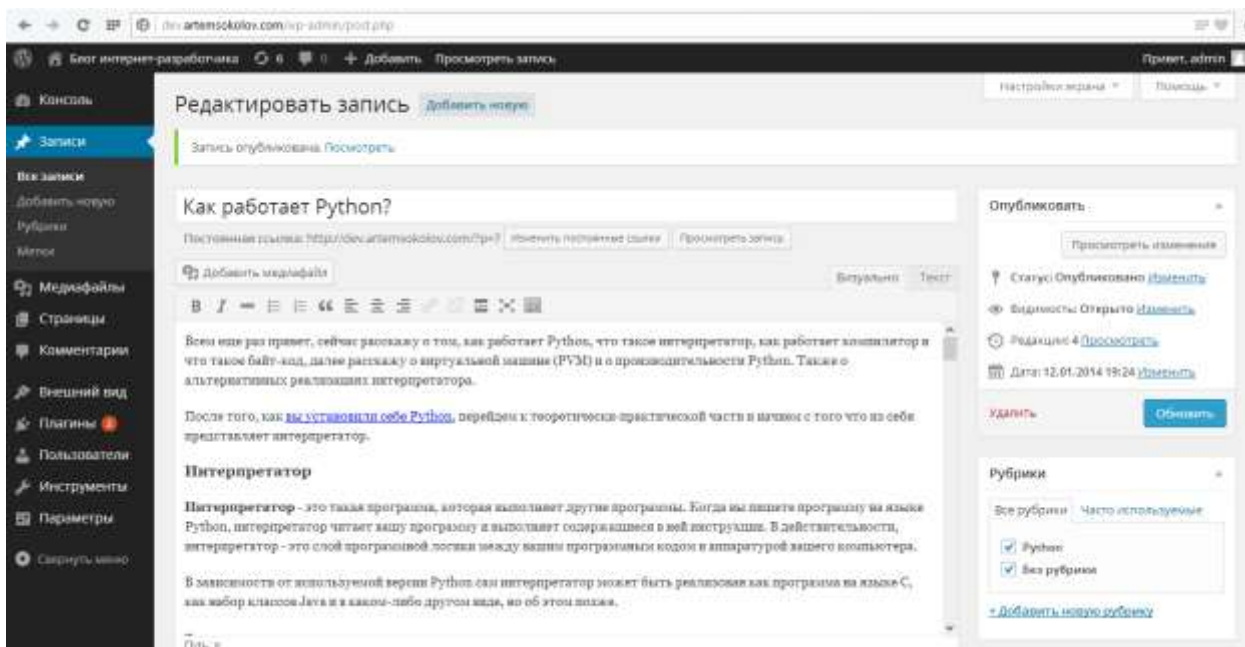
dev.artemsokolov.com/wp-admin/post.php

Блог интернет-разработчика 6 0 + Добавить Просмотреть запись Привет, admin

Консоль
Записи
Все записи
Добавить новую
Рубрики
Метки
Медиафайлы
Страницы
Комментарии
Внешний вид
Плагины
Пользователи
Инструменты
Параметры
Свернуть меню

Настройки экрана Помощь

Редактировать запись Добавить новую

Запись опубликована. Посмотреть

Как работает Python?

Постоянная ссылка: http://dev.artemsokolov.com/?p=7 Изменить постоянные ссылки Просмотреть запись

Добавить медиафайл Визуально Текст

Всем еще раз привет, сейчас расскажу о том, как работает Python, что такое интерпретатор, как работает компилятор и что такое байт-код, далее расскажу о виртуальной машине (PVM) и о производительности Python. Также о альтернативных реализациях интерпретатора.

После того, как вы установили себе Python, перейдем к теоретически-практической части и начнем с того что из себя представляет интерпретатор.

Интерпретатор

Интерпретатор - это такая программа, которая выполняет другие программы. Когда вы пишете программу на языке Python, интерпретатор читает вашу программу и выполняет содержащиеся в ней инструкции. В действительности, интерпретатор - это слой программной логики между вашим программным кодом и аппаратурой вашего компьютера.

В зависимости от используемой версии Python сам интерпретатор может быть реализован как программа на языке C, как набор классов Java и в каком-либо другом виде, но об этом позже.

Путь: p

Опубликовать

Просмотреть изменения

Статус: Опубликовано Изменить

Видимость: Открыто Изменить

Редакции: 4 Просмотреть

Дата: 12.01.2014 19:24 Изменить

Удалить Обновить

Рубрики

Все рубрики Часто используемые

Python

Без рубрики

+ Добавить новую рубрику